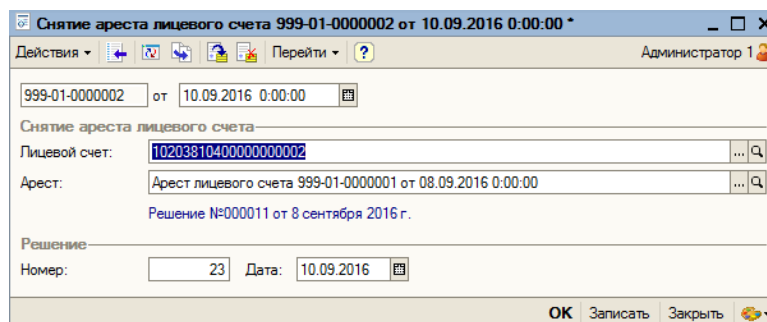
Снятие ареста лицевого счета 999-01-0000002 от 10.09.2016 0:00:00 *

Действия ▾ | Перейти ▾ | ? | Администратор 1

999-01-0000002 от 10.09.2016 0:00:00

Снятие ареста лицевого счета

Лицевой счет: 10203810400000000002

Арест: Арест лицевого счета 999-01-0000001 от 08.09.2016 0:00:00

Решение №000011 от 8 сентября 2016 г.

Решение

Номер: 23 Дата: 10.09.2016

OK | Записать | Закрыть